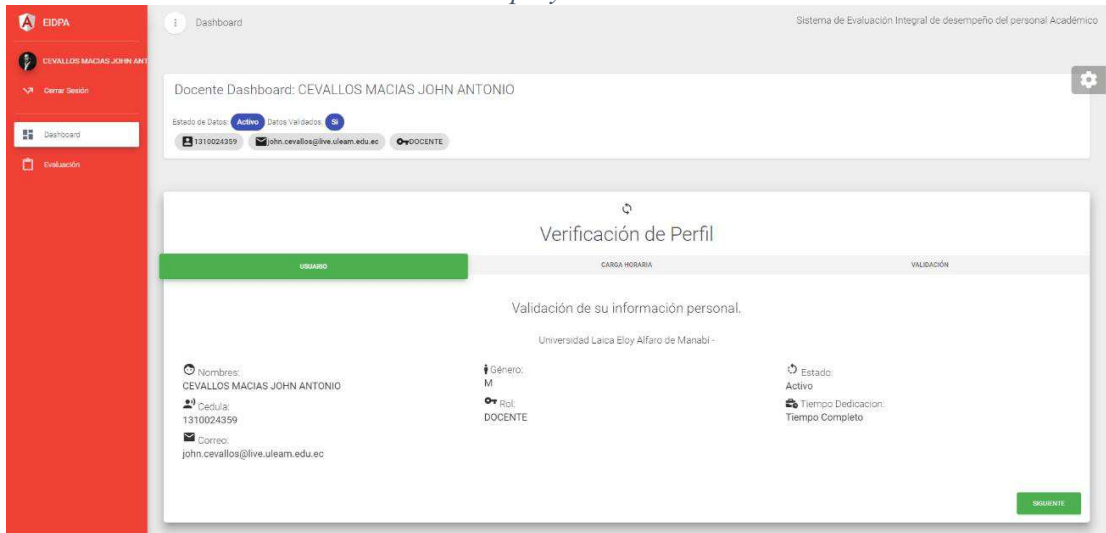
EIDPA

CEVALLOS MACIAS JOHN ANT

Cerrar Sesión

Dashboard

Evaluación

Dashboard

Sistema de Evaluación Integral de desempeño del personal Académico

Docente Dashboard: CEVALLOS MACIAS JOHN ANTONIO

Estado de Datos: Activo Datos Validados: Si

1310024359 john.cevallos@live.uleam.edu.ec DOCENTE

Verificación de Perfil

USUARIO

CARGA HORARIA

VALIDACIÓN

Validación de su información personal.

Universidad Laica Eloy Alfaro de Manabí -

Nombres:
CEVALLOS MACIAS JOHN ANTONIO

Cedula:
1310024359

Correo:
john.cevallos@live.uleam.edu.ec

Género:
M

Rol:
DOCENTE

Estado:
Activo

Tiempo Dedicacion:
Tiempo Completo

SIGUIENTE